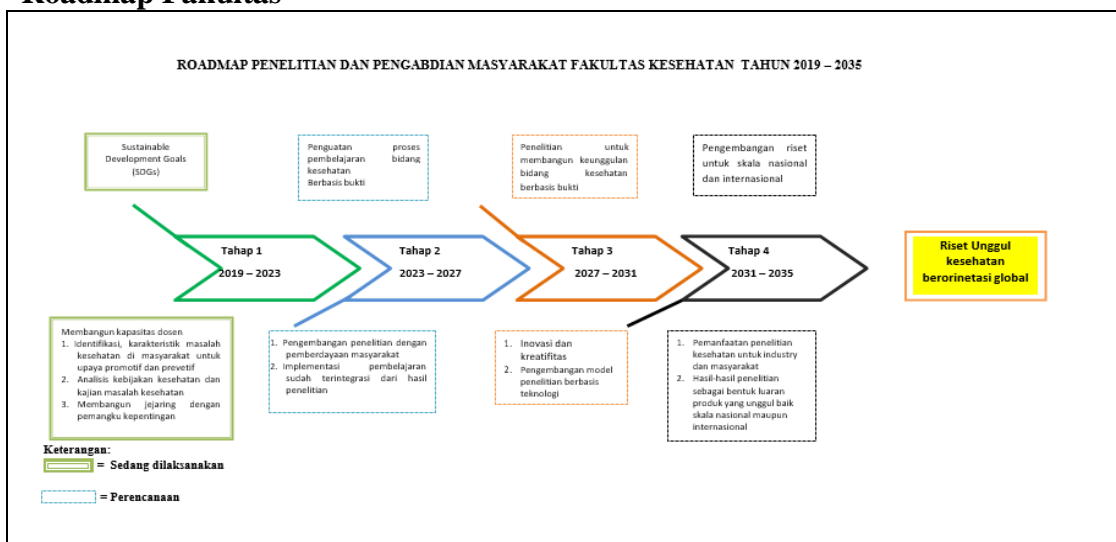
Roadmap Fakultas

ROADMAP PENELITIAN DAN PENGABDIAN MASYARAKAT FAKULTAS KESEHATAN TAHUN 2019 – 2035

Sustainable Development Goals (SDGs)

Penguatan proses pembelajaran bidang kesehatan Berbasis bukti

Penelitian untuk membangun keunggulan bidang kesehatan berbasis bukti

Pengembangan riset untuk skala nasional dan internasional

Tahap 1
2019 – 2023

Tahap 2
2023 – 2027

Tahap 3
2027 – 2031

Tahap 4
2031 – 2035

Riset Unggul kesehatan berorinetasi global

Membangun kapasitas dosen
1. Identifikasi, karakteristik masalah kesehatan di masyarakat untuk upaya promotif dan prevetif
2. Analisis kebijakan kesehatan dan kajian masalah kesehatan
3. Membangun jejaring dengan pemangku kepentingan

1. Pengembangan penelitian dengan pemberdayaan masyarakat
2. Implementasi pembelajaran sudah terintegrasi dari hasil penelitian

1. Inovasi dan kreatifitas
2. Pengembangan model penelitian berbasis teknologi

1. Pemanfaatan penelitian kesehatan untuk industry dan masyarakat
2. Hasil-hasil penelitian sebagai bentuk luaran produk yang unggul baik skala nasional maupun internasional

Keterangan:
= Sedang dilaksanakan
= Perencanaan